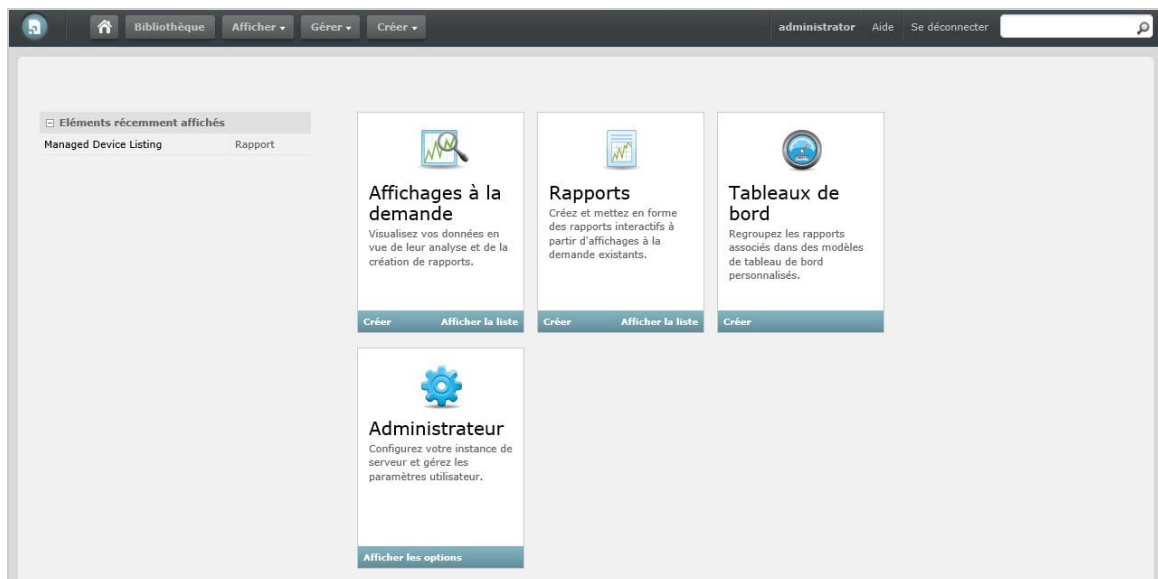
Bibliothèque Afficher ▾ Gérer ▾ Créer ▾

administrator Aide Se déconnecter

⊟ Eléments récemment affichés

Managed Device Listing Rapport

Affichages à la demande
Visualisez vos données en vue de leur analyse et de la création de rapports.
Créer Afficher la liste

Rapports
Créez et mettez en forme des rapports interactifs à partir d'affichages à la demande existants.
Créer Afficher la liste

Tableaux de bord
Regroupez les rapports associés dans des modèles de tableau de bord personnalisés.
Créer

Administrateur
Configurez votre instance de serveur et gérez les paramètres utilisateur.
Afficher les options